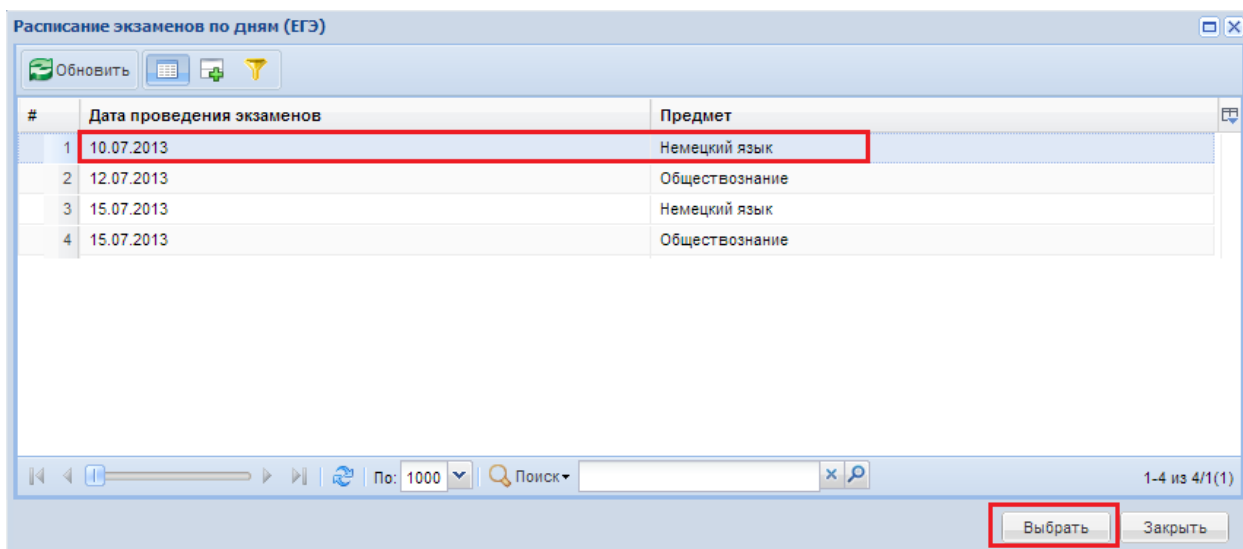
Расписание экзаменов по дням (ЕГЭ)

Обновить

| # | Дата проведения экзаменов | Предмет |
|---|---|---|
| 1 | 10.07.2013 | Немецкий язык |
| 2 | 12.07.2013 | Обществознание |
| 3 | 15.07.2013 | Немецкий язык |
| 4 | 15.07.2013 | Обществознание |

По: 1000 Поиск

1-4 из 4/1(1)

Выбрать Закрыть